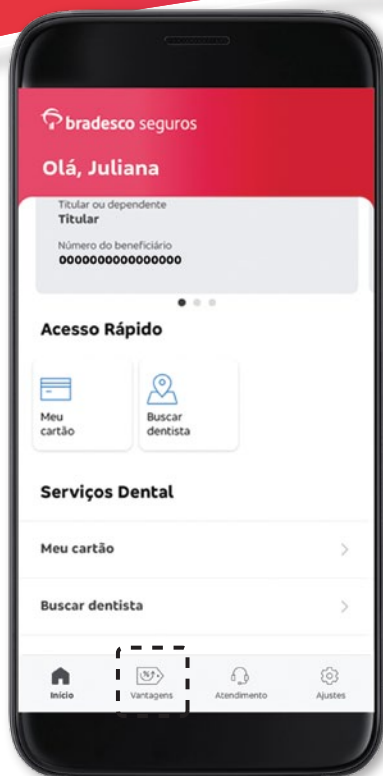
bradesco seguros

Olá, Juliana

Titular ou dependente
Titular

Número do beneficiário
0000000000000000

Acesso Rápido

Meu cartão

Buscar dentista

Serviços Dental

Meu cartão

Buscar dentista

Início

Vantagens

Atendimento

Ajustes